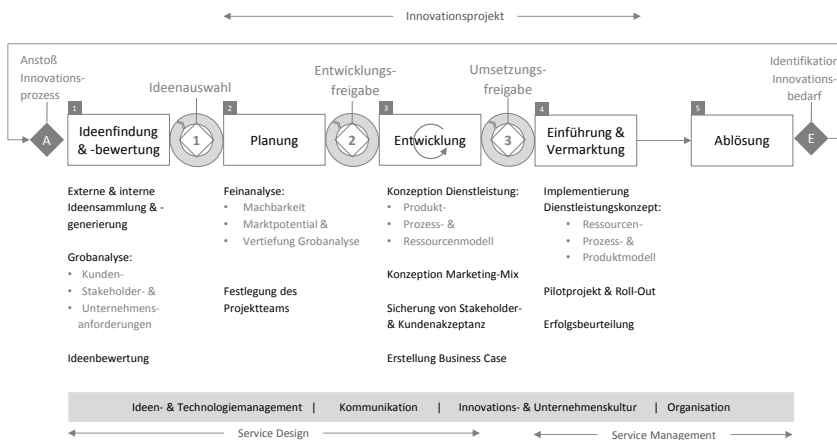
Innovationsprojekt

Anstoß Innovations-prozess

A

Ideenauswahl

Entwicklungs-freigabe

Umsetzungs-freigabe

Identifikation Innovations-bedarf

1
Ideenfindung & -bewertung

1

2
Planung

2

3
Entwicklung

3

4
Einführung & Vermarktung

5
Ablösung

E

Externe & interne Ideensammlung & -generierung

Grobanalyse:
• Kunden-
• Stakeholder- &
• Unternehmens-anforderungen

Ideenbewertung

Feinanalyse:
• Machbarkeit
• Marktpotential &
• Vertiefung Grobanalyse

Festlegung des Projektteams

Konzeption Dienstleistung:
• Produkt-
• Prozess- &
• Ressourcenmodell

Konzeption Marketing-Mix

Sicherung von Stakeholder- & Kundenakzeptanz

Erstellung Business Case

Implementierung Dienstleistungskonzept:
• Ressourcen-
• Prozess- &
• Produktmodell

Pilotprojekt & Roll-Out

Erfolgsbeurteilung

Ideen- & Technologiemanagement | Kommunikation | Innovations- & Unternehmenskultur | Organisation

Service Design

Service Management